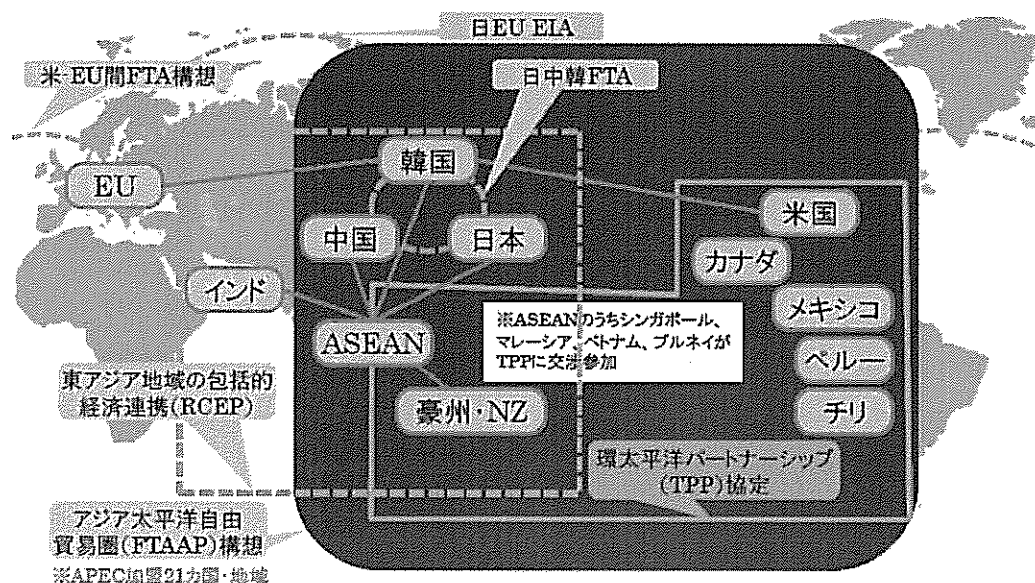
日EU EIA

米·EU間FTA構想

日中韓FTA

EU

韓国

中国

日本

米国

カナダ

インド

メキシコ

ASEAN

※ASEANのうちシンガポール、マレーシア、ベトナム、ブルネイがTPPに交渉参加

ペルー

東アジア地域の包括的経済連携(RCEP)

豪州·NZ

チリ

環太平洋パートナーシップ(TPP)協定

アジア太平洋自由貿易圏(FTAAP)構想

※APEC加盟21カ国·地域